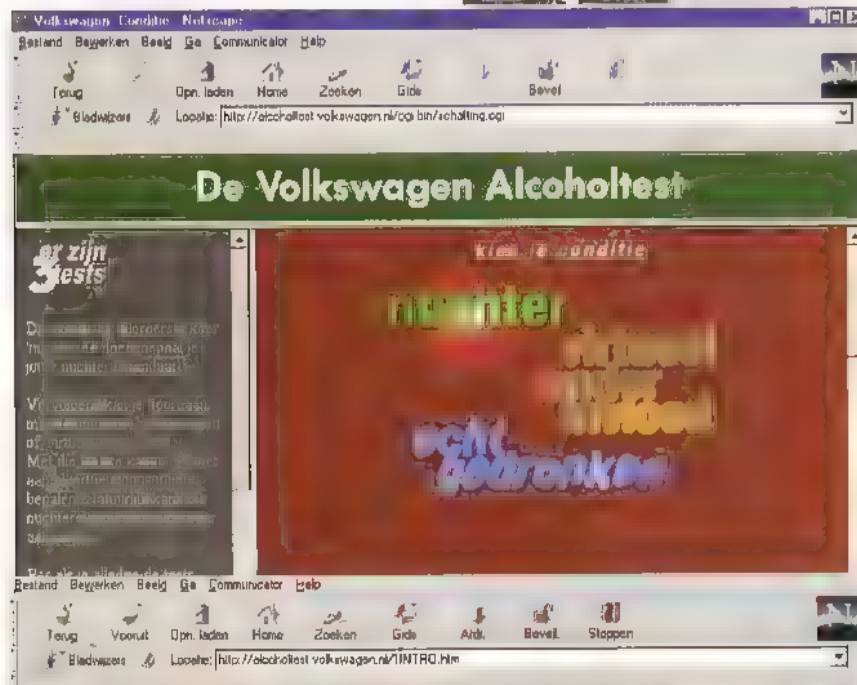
Volkswagen Conditie - Netscape

Bestand Bewerken Beeld Ga Communicator Help

Terug Opn. laden Home Zoeken Gids Bevel

Bladwijzers Locatie: http://alcoholtest.volkswagen.nl/cgi-bin/schatting.cgi

De Volkswagen Alcoholtest

er zijn 3 tests

D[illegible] 'n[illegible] jo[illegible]

V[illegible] m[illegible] o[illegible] Me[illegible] a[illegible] b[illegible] n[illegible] s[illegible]

kies je conditie

nuchter

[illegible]

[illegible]

echt beroerd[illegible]

Bestand Bewerken Beeld Ga Communicator Help

Terug Vooruit Opn. laden Home Zoeken Gids Afdr. Bevel. Stoppen

Bladwijzers Locatie: http://alcoholtest.volkswagen.nl/INTRO.htm